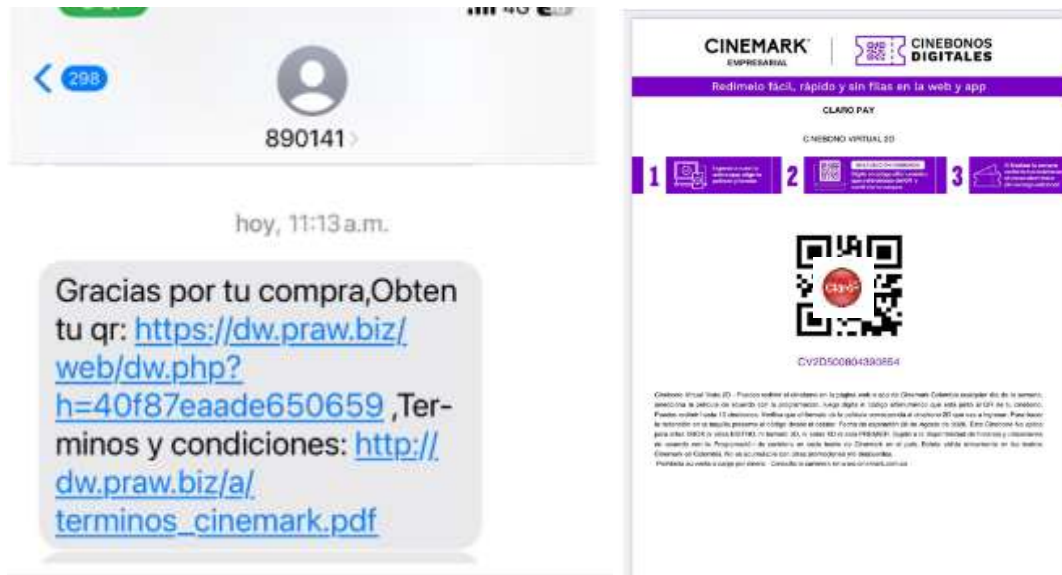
298

890141

hoy, 11:13 a.m.

Gracias por tu compra,Obten tu qr: https://dw.praw.biz/web/dw.php?h=40f87eaade650659 ,Terminos y condiciones: http://dw.praw.biz/a/terminos_cinemark.pdf

CINEMARK EMPRESARIAL

CINEBONOS DIGITALES

Redimelo fácil, rápido y sin filas en la web y app

CLARO PAY

CINEBONO VIRTUAL 2D

1 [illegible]

2 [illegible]

3 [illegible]

CV2D500804390654

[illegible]